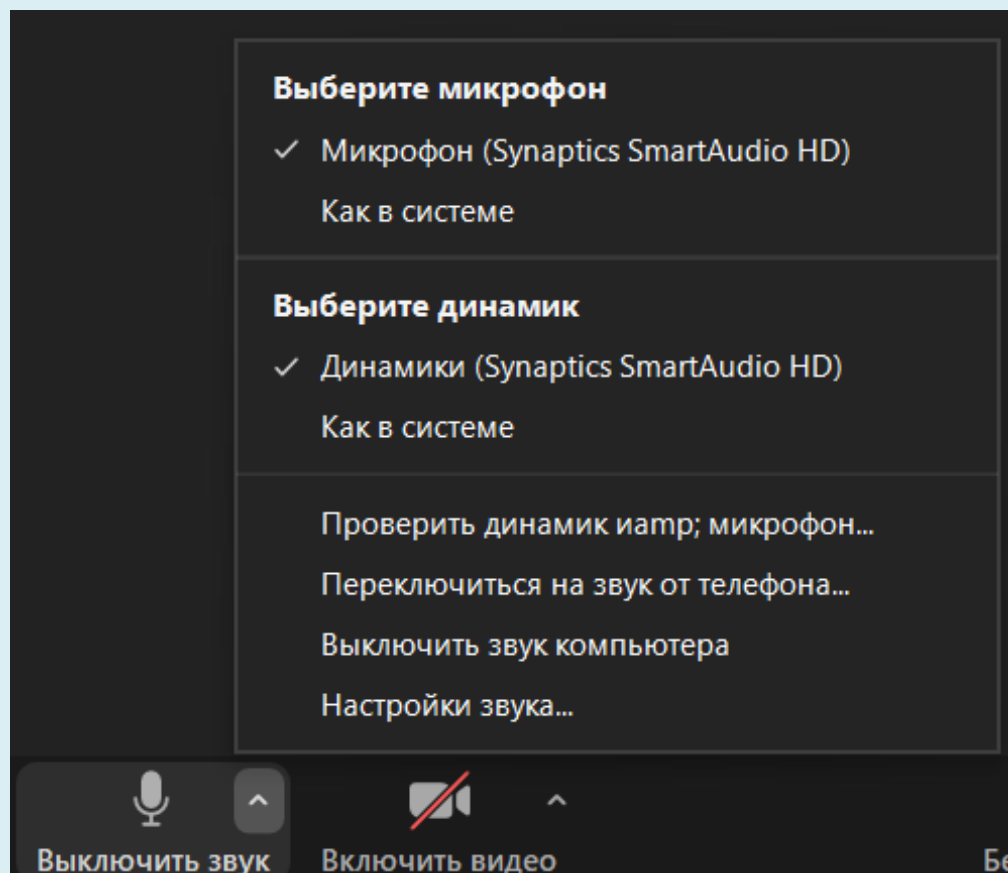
Выберите микрофон

✓ Микрофон (Synaptics SmartAudio HD)

Как в системе

Выберите динамик

✓ Динамики (Synaptics SmartAudio HD)

Как в системе

Проверить динамик иamp; микрофон...

Переключиться на звук от телефона...

Выключить звук компьютера

Настройки звука...

Выключить звук

Включить видео

Бе